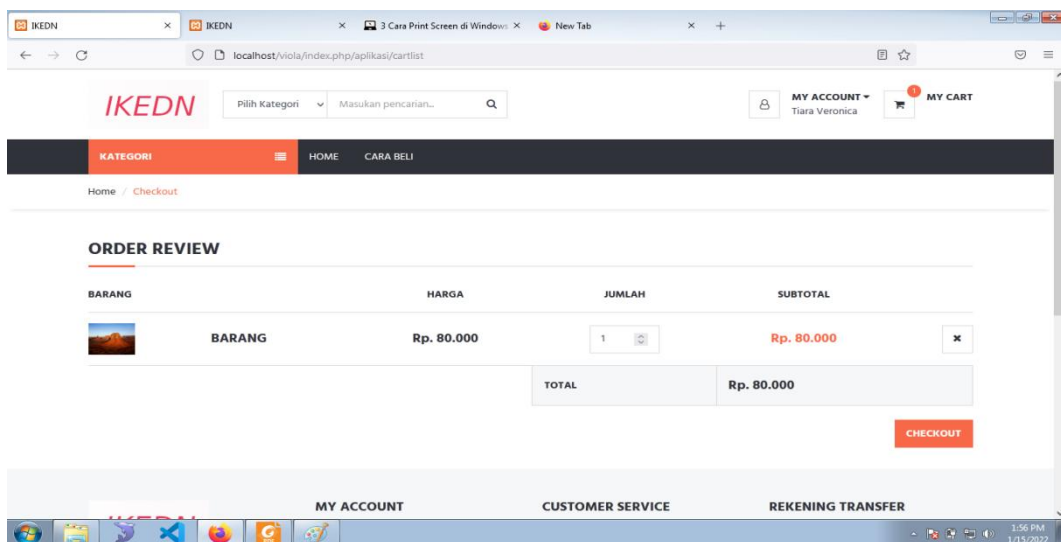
IKEDN ×
IKEDN ×
3 Cara Print Screen di Windows ×
New Tab ×
+

localhost/viola/index.php/aplikasi/cartlist

IKEDN
Pilih Kategori
Masukan pencarian..
MY ACCOUNT
Tiara Veronica
1
MY CART

KATEGORI
HOME
CARA BELI

Home / Checkout

ORDER REVIEW

| BARANG | | HARGA | JUMLAH | SUBTOTAL | |
|---|---|---|---|---|---|
| | BARANG | Rp. 80.000 | 1 | Rp. 80.000 | × |
| | | | TOTAL | Rp. 80.000 | |

CHECKOUT

MY ACCOUNT
CUSTOMER SERVICE
REKENING TRANSFER

1:56 PM
1/15/2022